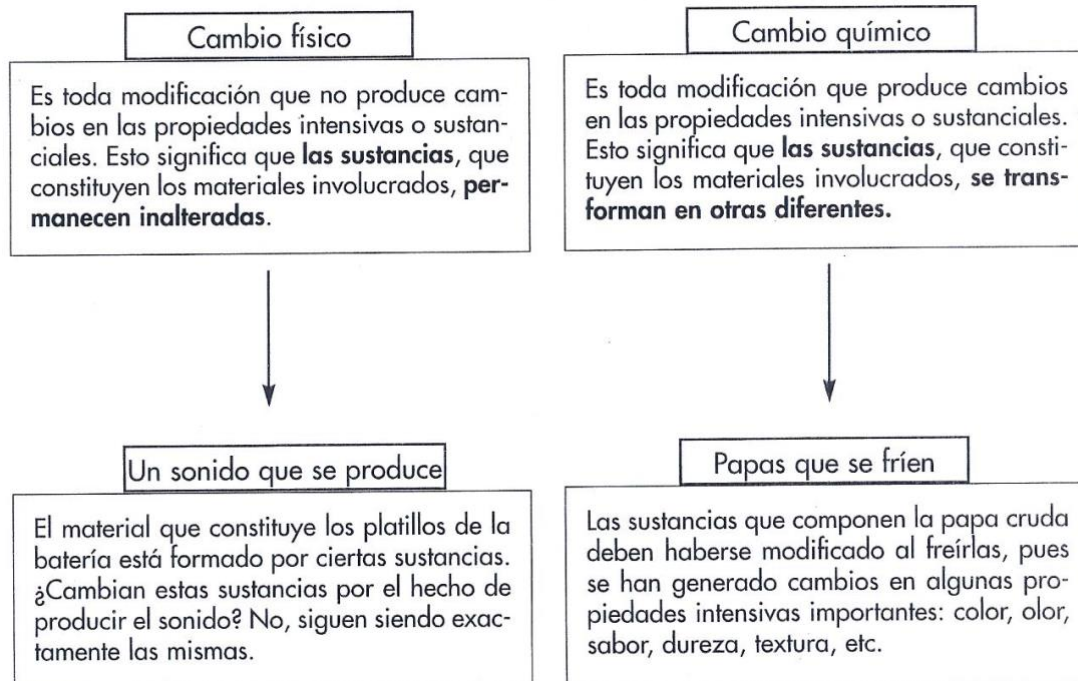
Cambio físico

Es toda modificación que no produce cambios en las propiedades intensivas o sustanciales. Esto significa que **las sustancias**, que constituyen los materiales involucrados, **permanecen inalteradas**.

Un sonido que se produce

El material que constituye los platillos de la batería está formado por ciertas sustancias. ¿Cambian estas sustancias por el hecho de producir el sonido? No, siguen siendo exactamente las mismas.

Cambio químico

Es toda modificación que produce cambios en las propiedades intensivas o sustanciales. Esto significa que **las sustancias**, que constituyen los materiales involucrados, **se transforman en otras diferentes.**

Papas que se fríen

Las sustancias que componen la papa cruda deben haberse modificado al freírlas, pues se han generado cambios en algunas propiedades intensivas importantes: color, olor, sabor, dureza, textura, etc.